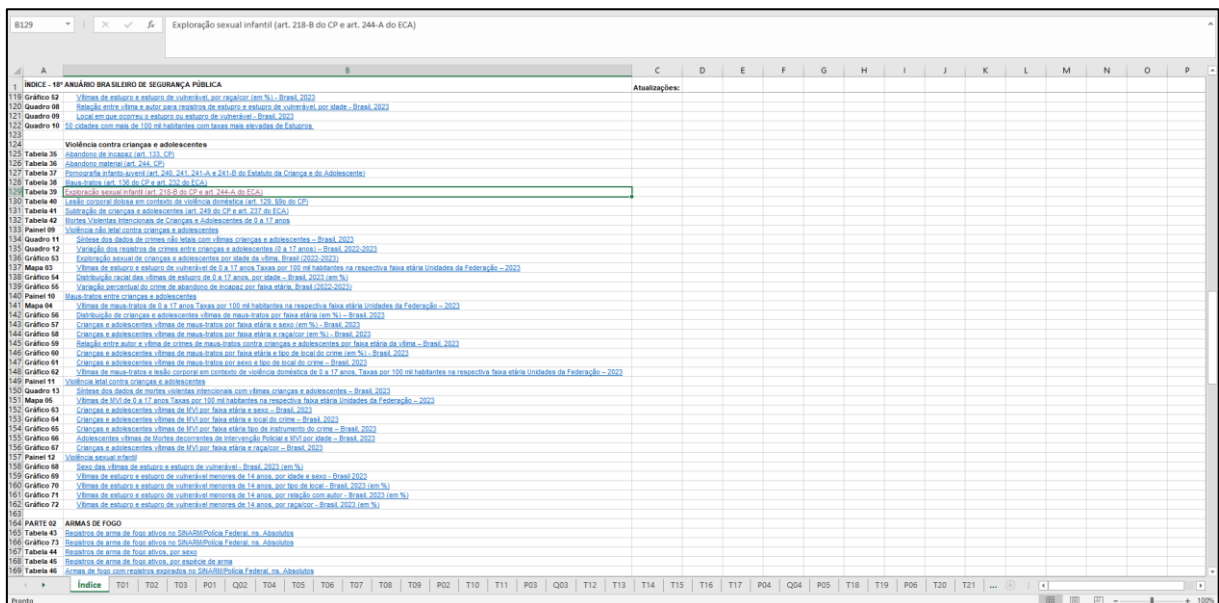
B129 | Exploração sexual infantil (art. 218-B do CP e art. 244-A do ECA)

| | A | B | C | D | E | F | G | H | I | J | K | L | M | N | O | P |
|---|---|---|---|---|---|---|---|---|---|---|---|---|---|---|---|---|
| 1 | ÍNDICE - 18º ANUÁRIO BRASILEIRO DE SEGURANÇA PÚBLICA | | Atualizações: | | | | | | | | | | | | | |
| 119 | Gráfico 52 | Vítimas de estupro e estupro de vulnerável, por raça/cor (em %) - Brasil, 2023 | | | | | | | | | | | | | | |
| 120 | Quadro 08 | Relação entre vítima e autor para registros de estupro e estupro de vulnerável, por idade - Brasil, 2023 | | | | | | | | | | | | | | |
| 121 | Quadro 09 | Local em que ocorreu o estupro ou estupro de vulnerável - Brasil, 2023 | | | | | | | | | | | | | | |
| 122 | Quadro 10 | 50 cidades com mais de 100 mil habitantes com taxas mais elevadas de Estupros. | | | | | | | | | | | | | | |
| 123 | | | | | | | | | | | | | | | | |
| 124 | | Violência contra crianças e adolescentes | | | | | | | | | | | | | | |
| 125 | Tabela 35 | Abandono de incapaz (art. 133, CP) | | | | | | | | | | | | | | |
| 126 | Tabela 36 | Abandono material (art. 244, CP) | | | | | | | | | | | | | | |
| 127 | Tabela 37 | Pornografia infanto-juvenil (art. 240, 241, 241-A e 241-B do Estatuto da Criança e do Adolescente) | | | | | | | | | | | | | | |
| 128 | Tabela 38 | Maus-tratos (art. 136 do CP e art. 232 do ECA) | | | | | | | | | | | | | | |
| 129 | Tabela 39 | Exploração sexual infantil (art. 218-B do CP e art. 244-A do ECA) | | | | | | | | | | | | | | |
| 130 | Tabela 40 | Lesão corporal dolosa em contexto de violência doméstica (art. 129, §9o do CP) | | | | | | | | | | | | | | |
| 131 | Tabela 41 | Subtração de crianças e adolescentes (art. 249 do CP e art. 237 do ECA) | | | | | | | | | | | | | | |
| 132 | Tabela 42 | Mortes Violentas Intencionais de Crianças e Adolescentes de 0 a 17 anos | | | | | | | | | | | | | | |
| 133 | Painel 09 | Violência não letal contra crianças e adolescentes | | | | | | | | | | | | | | |
| 134 | Quadro 11 | Síntese dos dados de crimes não letais com vítimas crianças e adolescentes – Brasil, 2023 | | | | | | | | | | | | | | |
| 135 | Quadro 12 | Variação dos registros de crimes entre crianças e adolescentes (0 a 17 anos) - Brasil, 2022-2023 | | | | | | | | | | | | | | |
| 136 | Gráfico 53 | Exploração sexual de crianças e adolescentes por idade da vítima, Brasil (2022-2023) | | | | | | | | | | | | | | |
| 137 | Mapa 03 | Vítimas de estupro e estupro de vulnerável de 0 a 17 anos Taxas por 100 mil habitantes na respectiva faixa etária Unidades da Federação – 2023 | | | | | | | | | | | | | | |
| 138 | Gráfico 54 | Distribuição racial das vítimas de estupro de 0 a 17 anos, por idade – Brasil, 2023 (em %) | | | | | | | | | | | | | | |
| 139 | Gráfico 55 | Variação percentual do crime de abandono de incapaz por faixa etária, Brasil (2022-2023) | | | | | | | | | | | | | | |
| 140 | Painel 10 | Maus-tratos entre crianças e adolescentes | | | | | | | | | | | | | | |
| 141 | Mapa 04 | Vítimas de maus-tratos de 0 a 17 anos Taxas por 100 mil habitantes na respectiva faixa etária Unidades da Federação – 2023 | | | | | | | | | | | | | | |
| 142 | Gráfico 56 | Distribuição de crianças e adolescentes vítimas de maus-tratos por faixa etária (em %) – Brasil, 2023 | | | | | | | | | | | | | | |
| 143 | Gráfico 57 | Crianças e adolescentes vítimas de maus-tratos por faixa etária e sexo (em %) - Brasil, 2023 | | | | | | | | | | | | | | |
| 144 | Gráfico 58 | Crianças e adolescentes vítimas de maus-tratos por faixa etária e raça/cor (em %) - Brasil, 2023 | | | | | | | | | | | | | | |
| 145 | Gráfico 59 | Relação entre autor e vítima de crimes de maus-tratos contra crianças e adolescentes por faixa etária da vítima – Brasil, 2023 | | | | | | | | | | | | | | |
| 146 | Gráfico 60 | Crianças e adolescentes vítimas de maus-tratos por faixa etária e tipo de local do crime (em %) - Brasil, 2023 | | | | | | | | | | | | | | |
| 147 | Gráfico 61 | Crianças e adolescentes vítimas de maus-tratos por sexo e tipo de local do crime – Brasil, 2023 | | | | | | | | | | | | | | |
| 148 | Gráfico 62 | Vítimas de maus-tratos e lesão corporal em contexto de violência doméstica de 0 a 17 anos. Taxas por 100 mil habitantes na respectiva faixa etária Unidades da Federação – 2023 | | | | | | | | | | | | | | |
| 149 | Painel 11 | Violência letal contra crianças e adolescentes | | | | | | | | | | | | | | |
| 150 | Quadro 13 | Síntese dos dados de mortes violentas intencionais com vítimas crianças e adolescentes – Brasil, 2023 | | | | | | | | | | | | | | |
| 151 | Mapa 05 | Vítimas de MVI de 0 a 17 anos Taxas por 100 mil habitantes na respectiva faixa etária Unidades da Federação – 2023 | | | | | | | | | | | | | | |
| 152 | Gráfico 63 | Crianças e adolescentes vítimas de MVI por faixa etária e sexo – Brasil, 2023 | | | | | | | | | | | | | | |
| 153 | Gráfico 64 | Crianças e adolescentes vítimas de MVI por faixa etária e local do crime – Brasil, 2023 | | | | | | | | | | | | | | |
| 154 | Gráfico 65 | Crianças e adolescentes vítimas de MVI por faixa etária tipo de instrumento do crime – Brasil, 2023 | | | | | | | | | | | | | | |
| 155 | Gráfico 66 | Adolescentes vítimas de Mortes decorrentes de Intervenção Policial e MVI por idade – Brasil, 2023 | | | | | | | | | | | | | | |
| 156 | Gráfico 67 | Crianças e adolescentes vítimas de MVI por faixa etária e raça/cor – Brasil, 2023 | | | | | | | | | | | | | | |
| 157 | Painel 12 | Violência sexual infantil | | | | | | | | | | | | | | |
| 158 | Gráfico 68 | Sexo das vítimas de estupro e estupro de vulnerável - Brasil, 2023 (em %) | | | | | | | | | | | | | | |
| 159 | Gráfico 69 | Vítimas de estupro e estupro de vulnerável menores de 14 anos, por idade e sexo - Brasil 2023 | | | | | | | | | | | | | | |
| 160 | Gráfico 70 | Vítimas de estupro e estupro de vulnerável menores de 14 anos, por tipo de local - Brasil, 2023 (em %) | | | | | | | | | | | | | | |
| 161 | Gráfico 71 | Vítimas de estupro e estupro de vulnerável menores de 14 anos, por relação com autor - Brasil, 2023 (em %) | | | | | | | | | | | | | | |
| 162 | Gráfico 72 | Vítimas de estupro e estupro de vulnerável menores de 14 anos, por raça/cor - Brasil, 2023 (em %) | | | | | | | | | | | | | | |
| 163 | | | | | | | | | | | | | | | | |
| 164 | PARTE 02 | ARMAS DE FOGO | | | | | | | | | | | | | | |
| 165 | Tabela 43 | Registros de arma de fogo ativos no SINARM/Polícia Federal, ns. Absolutos | | | | | | | | | | | | | | |
| 166 | Gráfico 73 | Registros de arma de fogo ativos no SINARM/Polícia Federal, ns. Absolutos | | | | | | | | | | | | | | |
| 167 | Tabela 44 | Registros de arma de fogo ativos, por sexo | | | | | | | | | | | | | | |
| 168 | Tabela 45 | Registros de arma de fogo ativos, por espécie de arma | | | | | | | | | | | | | | |
| 169 | Tabela 46 | Armas de fogo com registros expirados no SINARM/Polícia Federal, ns. Absolutos | | | | | | | | | | | | | | |

Índice | T01 | T02 | T03 | P01 | Q02 | T04 | T05 | T06 | T07 | T08 | T09 | P02 | T10 | T11 | P03 | Q03 | T12 | T13 | T14 | T15 | T16 | T17 | P04 | Q04 | P05 | T18 | T19 | P06 | T20 | T21 | ...

Pronto
+ 100%